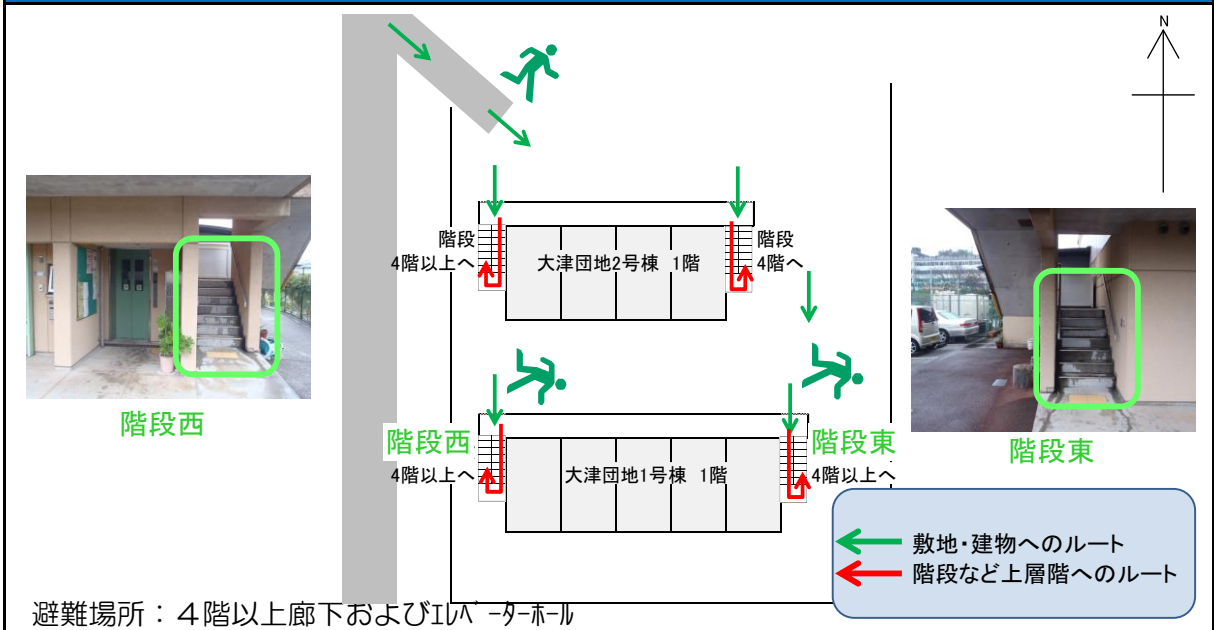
N

階段
4階以上へ

大津団地2号棟　1階

階段
4階へ

階段西

階段西
4階以上へ

大津団地1号棟　1階

階段東
4階以上へ

階段東

敷地・建物へのルート
階段など上層階へのルート

避難場所：４階以上廊下およびｴﾚﾍﾞｰﾀｰﾎｰﾙ